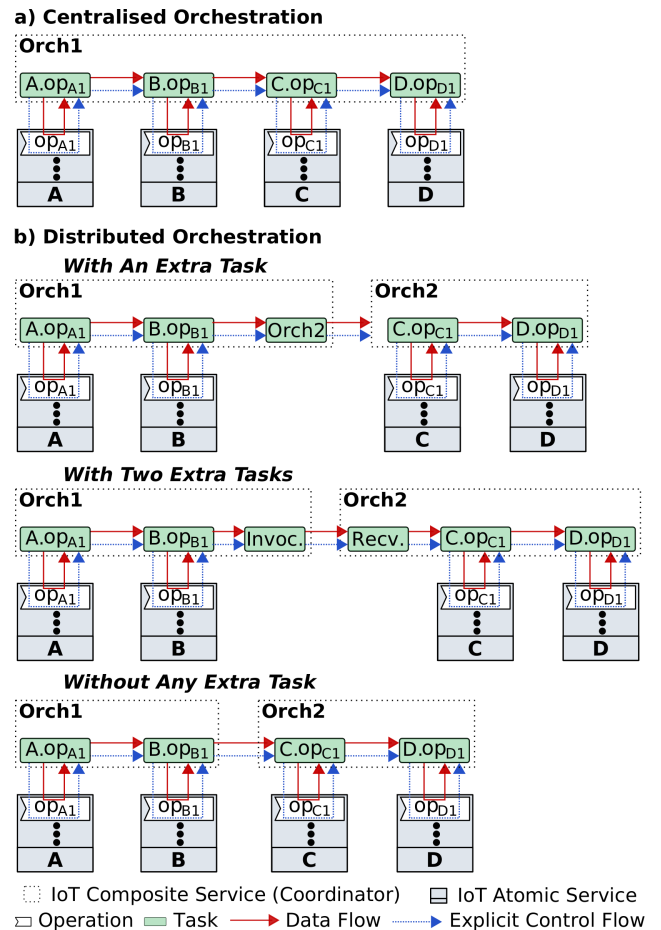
a) Centralised Orchestration

Orch1

A.op$_{A1}$ B.op$_{B1}$ C.op$_{C1}$ D.op$_{D1}$

op$_{A1}$ op$_{B1}$ op$_{C1}$ op$_{D1}$

A B C D

b) Distributed Orchestration

With An Extra Task

Orch1

A.op$_{A1}$ B.op$_{B1}$ Orch2

Orch2

C.op$_{C1}$ D.op$_{D1}$

op$_{A1}$ op$_{B1}$ op$_{C1}$ op$_{D1}$

A B C D

With Two Extra Tasks

Orch1

A.op$_{A1}$ B.op$_{B1}$ Invoc.

Orch2

Recv. C.op$_{C1}$ D.op$_{D1}$

op$_{A1}$ op$_{B1}$ op$_{C1}$ op$_{D1}$

A B C D

Without Any Extra Task

Orch1

A.op$_{A1}$ B.op$_{B1}$

Orch2

C.op$_{C1}$ D.op$_{D1}$

op$_{A1}$ op$_{B1}$ op$_{C1}$ op$_{D1}$

A B C D

IoT Composite Service (Coordinator) IoT Atomic Service

Operation Task Data Flow Explicit Control Flow